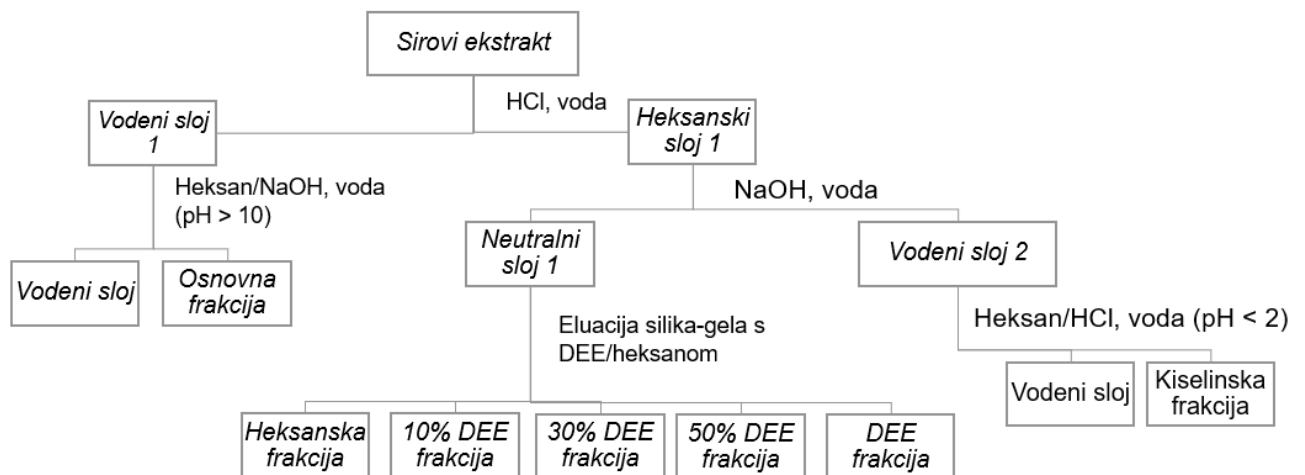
Sirovi ekstrakt

HCl, voda

Vodeni sloj 1

Heksanski sloj 1

Heksan/NaOH, voda (pH > 10)

NaOH, voda

Vodeni sloj

Osnovna frakcija

Neutralni sloj 1

Vodeni sloj 2

Eluacija silika-gela s DEE/heksanom

Heksan/HCl, voda (pH < 2)

Vodeni sloj

Kiselinska frakcija

Heksanska frakcija

10% DEE frakcija

30% DEE frakcija

50% DEE frakcija

DEE frakcija